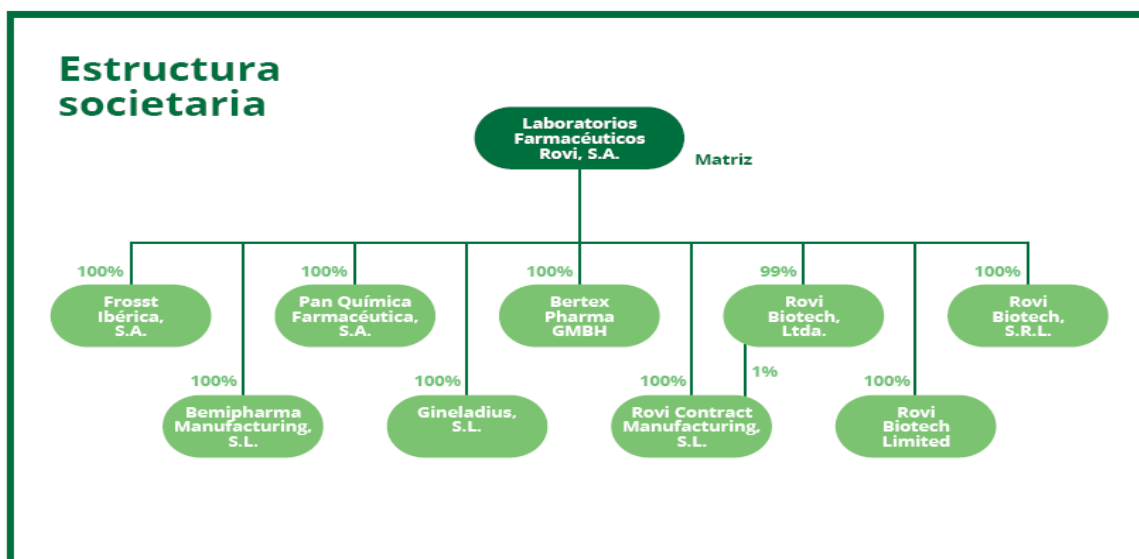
Estructura societaria

Laboratorios Farmacéuticos Rovi, S.A.

Matriz

100%
Frosst Ibérica, S.A.

100%
Bemipharma Manufacturing, S.L.

100%
Pan Química Farmacéutica, S.A.

100%
Gineladius, S.L.

100%
Bertex Pharma GMBH

100%
Rovi Contract Manufacturing, S.L.

99%
Rovi Biotech, Ltda.

1%

100%
Rovi Biotech Limited

100%
Rovi Biotech, S.R.L.